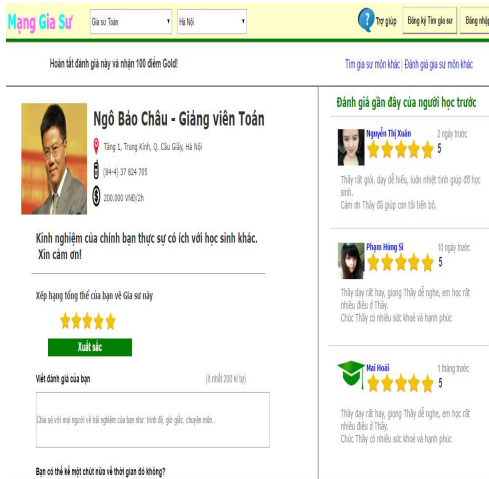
Mạng Gia Sư

Gia sư Toán

Hà Nội

Trợ giúp

Đăng ký Tìm gia sư

Đăng nhập

Hoàn tất đánh giá này và nhận 100 điểm Gold!

Tìm gia sư môn khác

Đánh giá gia sư môn khác

Ngô Bảo Châu - Giảng viên Toán

Tầng 1, Trung Kính, Q. Cầu Giấy, Hà Nội

(84-4) 37 824 705

200.000 VNĐ/2h

Kinh nghiệm của chính bạn thực sự có ích với học sinh khác. Xin cảm ơn!

Xếp hạng tổng thể của bạn về Gia sư này

Xuất sắc

Viết đánh giá của bạn

(ít nhất 200 kí tự)

Chia sẻ với mọi người về trải nghiệm của bạn như: trình độ, giờ giấc, chuyên môn...

Bạn có thể kể một chút nữa về thời gian đó không?

Đánh giá gần đây của người học trước

Nguyễn Thị Xuân

2 ngày trước

5

Thầy dạy rất giỏi, dạy dễ hiểu, luôn nhiệt tình giúp đỡ học sinh.
Cảm ơn Thầy đã giúp con tôi tiến bộ.

Phạm Hùng Sĩ

10 ngày trước

5

Thầy dạy rất hay, giọng Thầy dễ nghe, em học rất nhiều điều ở Thầy.
Chúc Thầy có nhiều sức khoẻ và hạnh phúc

Mai Hoài

1 tháng trước

5

Thầy dạy rất hay, giọng Thầy dễ nghe, em học rất nhiều điều ở Thầy.
Chúc Thầy có nhiều sức khoẻ và hạnh phúc